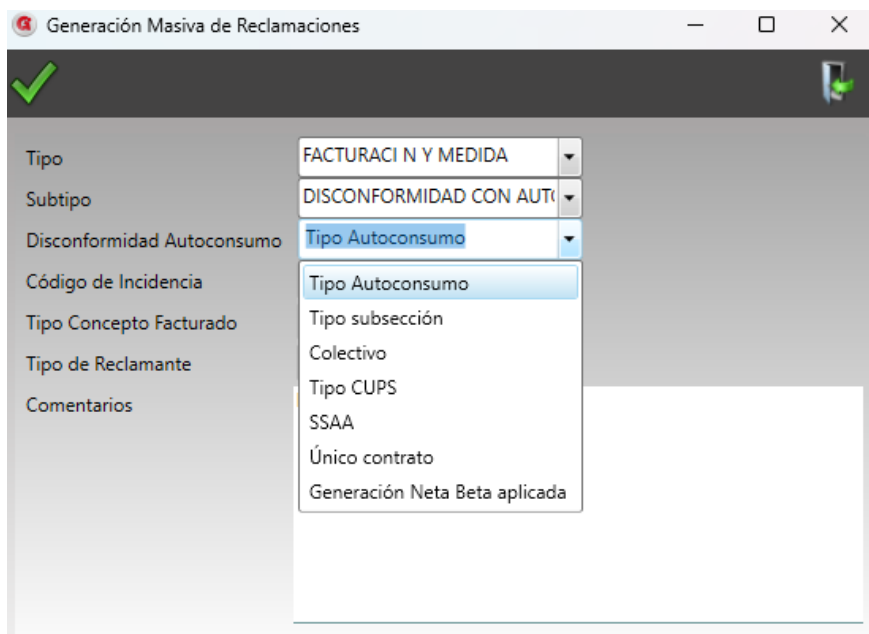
Generación Masiva de Reclamaciones

Tipo
FACTURACI N Y MEDIDA
Subtipo
DISCONFORMIDAD CON AUT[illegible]
Disconformidad Autoconsumo
Tipo Autoconsumo
Código de Incidencia
Tipo Concepto Facturado
Tipo de Reclamante
Comentarios

Tipo Autoconsumo
Tipo subsección
Colectivo
Tipo CUPS
SSAA
Único contrato
Generación Neta Beta aplicada